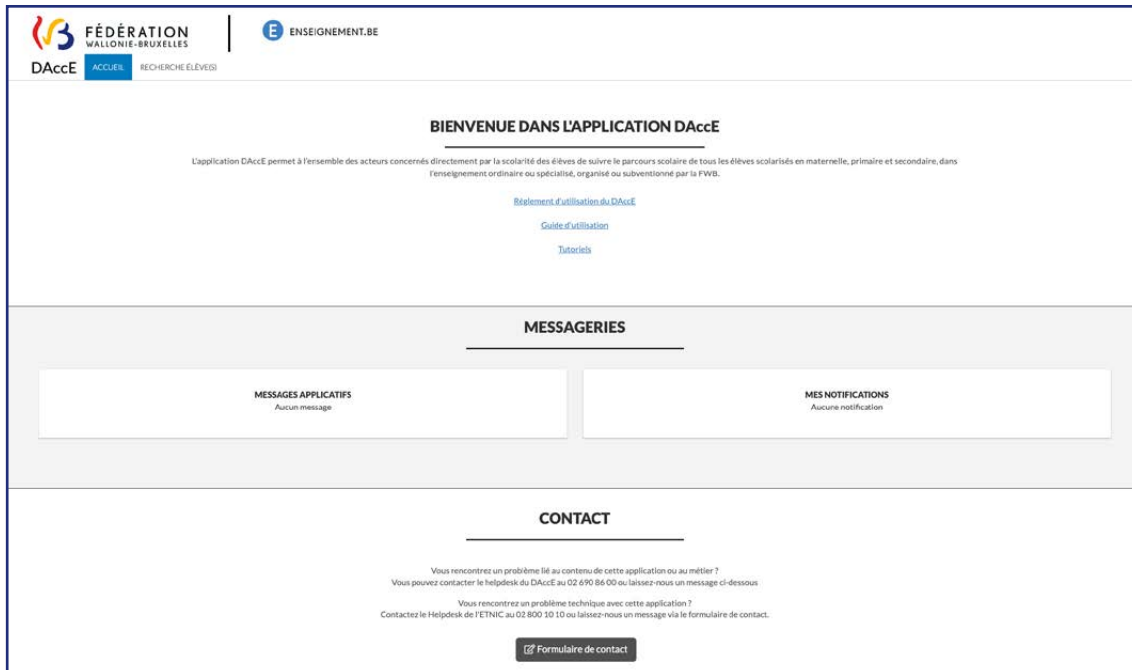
FÉDÉRATION
WALLONIE-BRUXELLES

E ENSEIGNEMENT.BE

DAccE ACCUEIL RECHERCHE ÉLÈVE(S)

BIENVENUE DANS L'APPLICATION DAccE

L'application DAccE permet à l'ensemble des acteurs concernés directement par la scolarité des élèves de suivre le parcours scolaire de tous les élèves scolarisés en maternelle, primaire et secondaire, dans l'enseignement ordinaire ou spécialisé, organisé ou subventionné par la FWB.

Règlement d'utilisation du DAccE

Guide d'utilisation

Tutoriels

MESSAGERIES

MESSAGES APPLICATIFS
Aucun message

MES NOTIFICATIONS
Aucune notification

CONTACT

Vous rencontrez un problème lié au contenu de cette application ou au métier ?
Vous pouvez contacter le helpdesk du DAccE au 02 690 86 00 ou laissez-nous un message ci-dessous

Vous rencontrez un problème technique avec cette application ?
Contactez le Helpdesk de l'ETNIC au 02 800 10 10 ou laissez-nous un message via le formulaire de contact.

Formulaire de contact